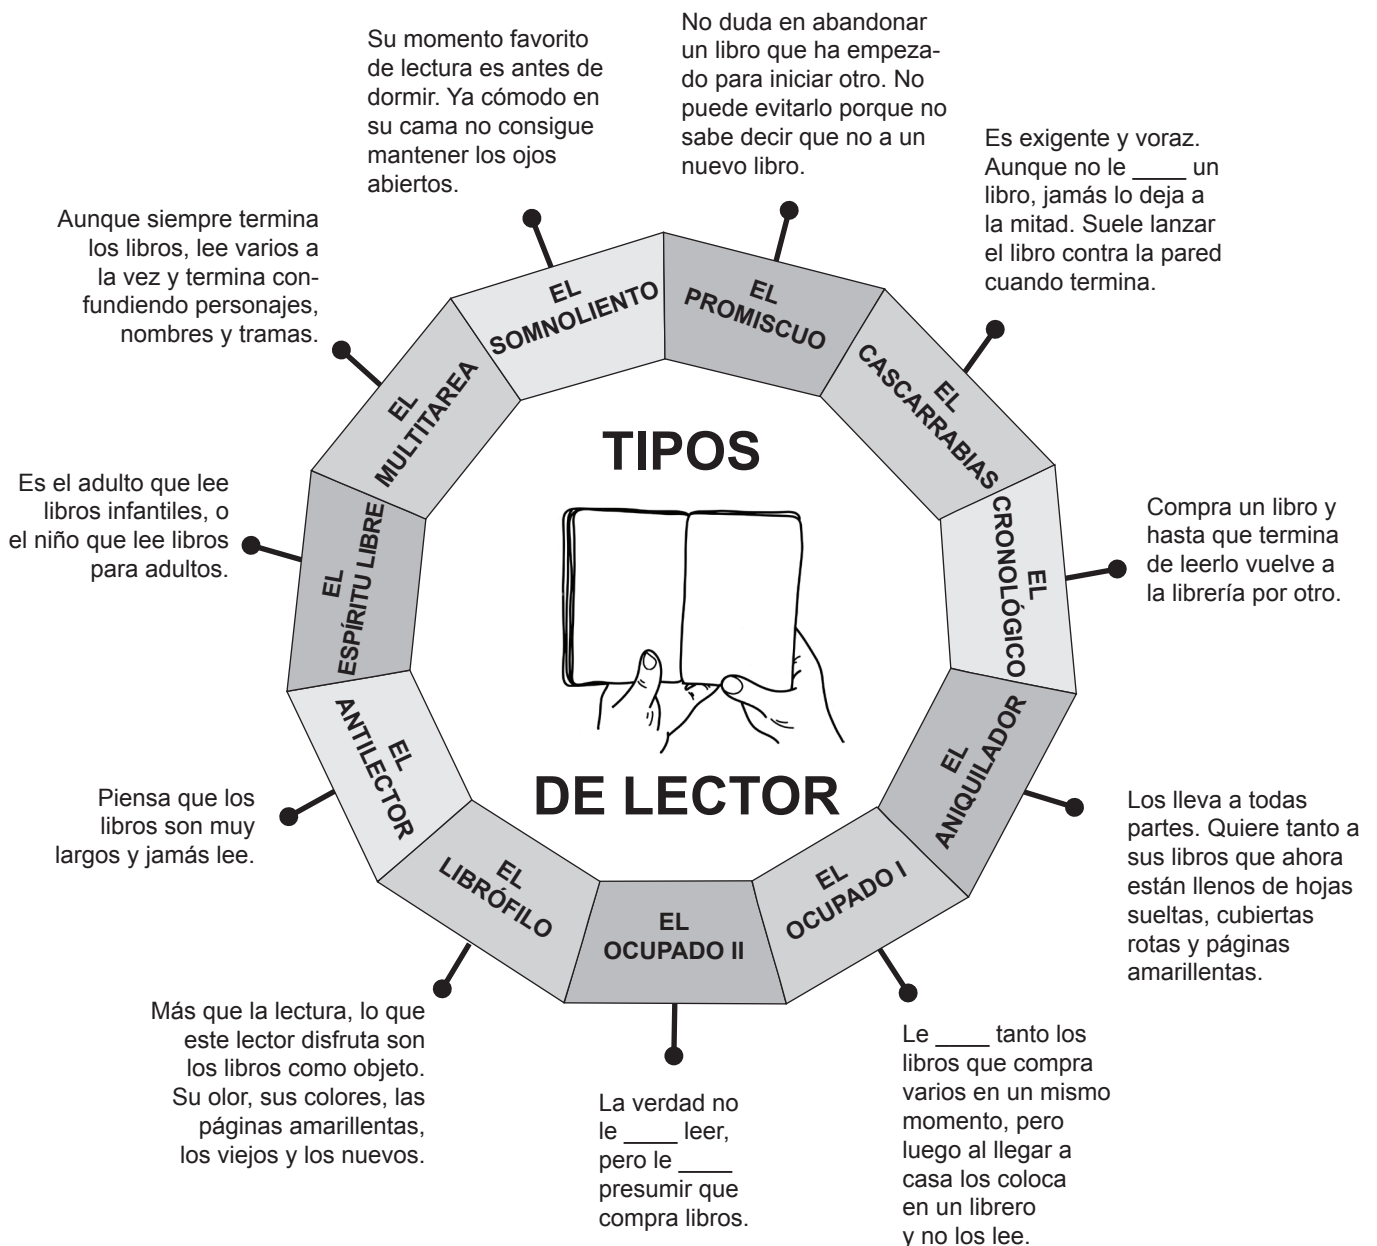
TIPOS DE LECTOR

EL SOMNOLIENTO
Su momento favorito de lectura es antes de dormir. Ya cómodo en su cama no consigue mantener los ojos abiertos.

EL PROMISCUO
No duda en abandonar un libro que ha empezado para iniciar otro. No puede evitarlo porque no sabe decir que no a un nuevo libro.

EL CASCARRABIAS
Es exigente y voraz. Aunque no le ____ un libro, jamás lo deja a la mitad. Suele lanzar el libro contra la pared cuando termina.

EL CRONOLÓGICO
Compra un libro y hasta que termina de leerlo vuelve a la librería por otro.

EL ANIQUILADOR
Los lleva a todas partes. Quiere tanto a sus libros que ahora están llenos de hojas sueltas, cubiertas rotas y páginas amarillentas.

EL OCUPADO I
Le ____ tanto los libros que compra varios en un mismo momento, pero luego al llegar a casa los coloca en un librero y no los lee.

EL OCUPADO II
La verdad no le ____ leer, pero le ____ presumir que compra libros.

EL LIBRÓFILO
Más que la lectura, lo que este lector disfruta son los libros como objeto. Su olor, sus colores, las páginas amarillentas, los viejos y los nuevos.

EL ANTILECTOR
Piensa que los libros son muy largos y jamás lee.

EL ESPÍRITU LIBRE
Es el adulto que lee libros infantiles, o el niño que lee libros para adultos.

EL MULTITAREA
Aunque siempre termina los libros, lee varios a la vez y termina confundiendo personajes, nombres y tramas.